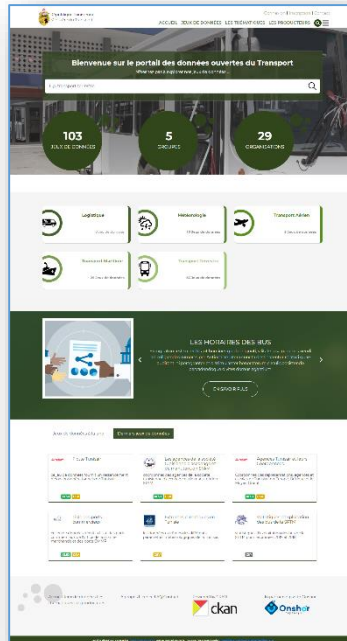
ACCUEIL JEUX DE DONNÉES LES THÉMATIQUES LES PRODUCTEURS

Bienvenue sur le portail des données ouvertes du Transport

103
JEUX DE DONNÉES

5
GROUPES

29
ORGANISATIONS

Logistique

Météorologie

Transport Aérien

Transport Maritime

Transport Terrestre

LES HORAIRES DES BUS

DÉCOUVREZ

ckan

Onshor